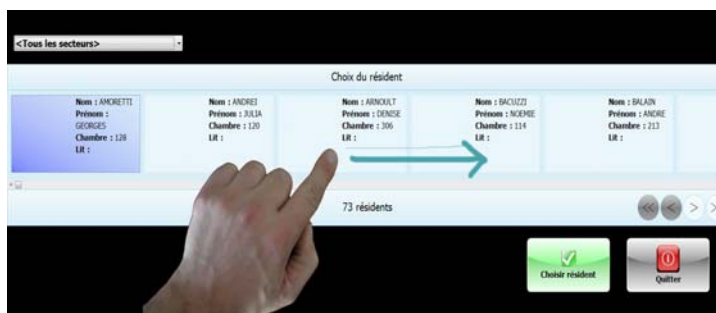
<Tous les secteurs>

Choix du résident

Nom : AMORETTI
Prénom : GEORGES
Chambre : 128
Lit :

Nom : ANDREI
Prénom : JULIA
Chambre : 120
Lit :

Nom : ARNOULT
Prénom : DENISE
Chambre : 306
Lit :

Nom : BACUZZI
Prénom : NOEMIE
Chambre : 114
Lit :

Nom : BALAIN
Prénom : ANDRE
Chambre : 213
Lit :

73 résidents

Choisir résident

Quitter